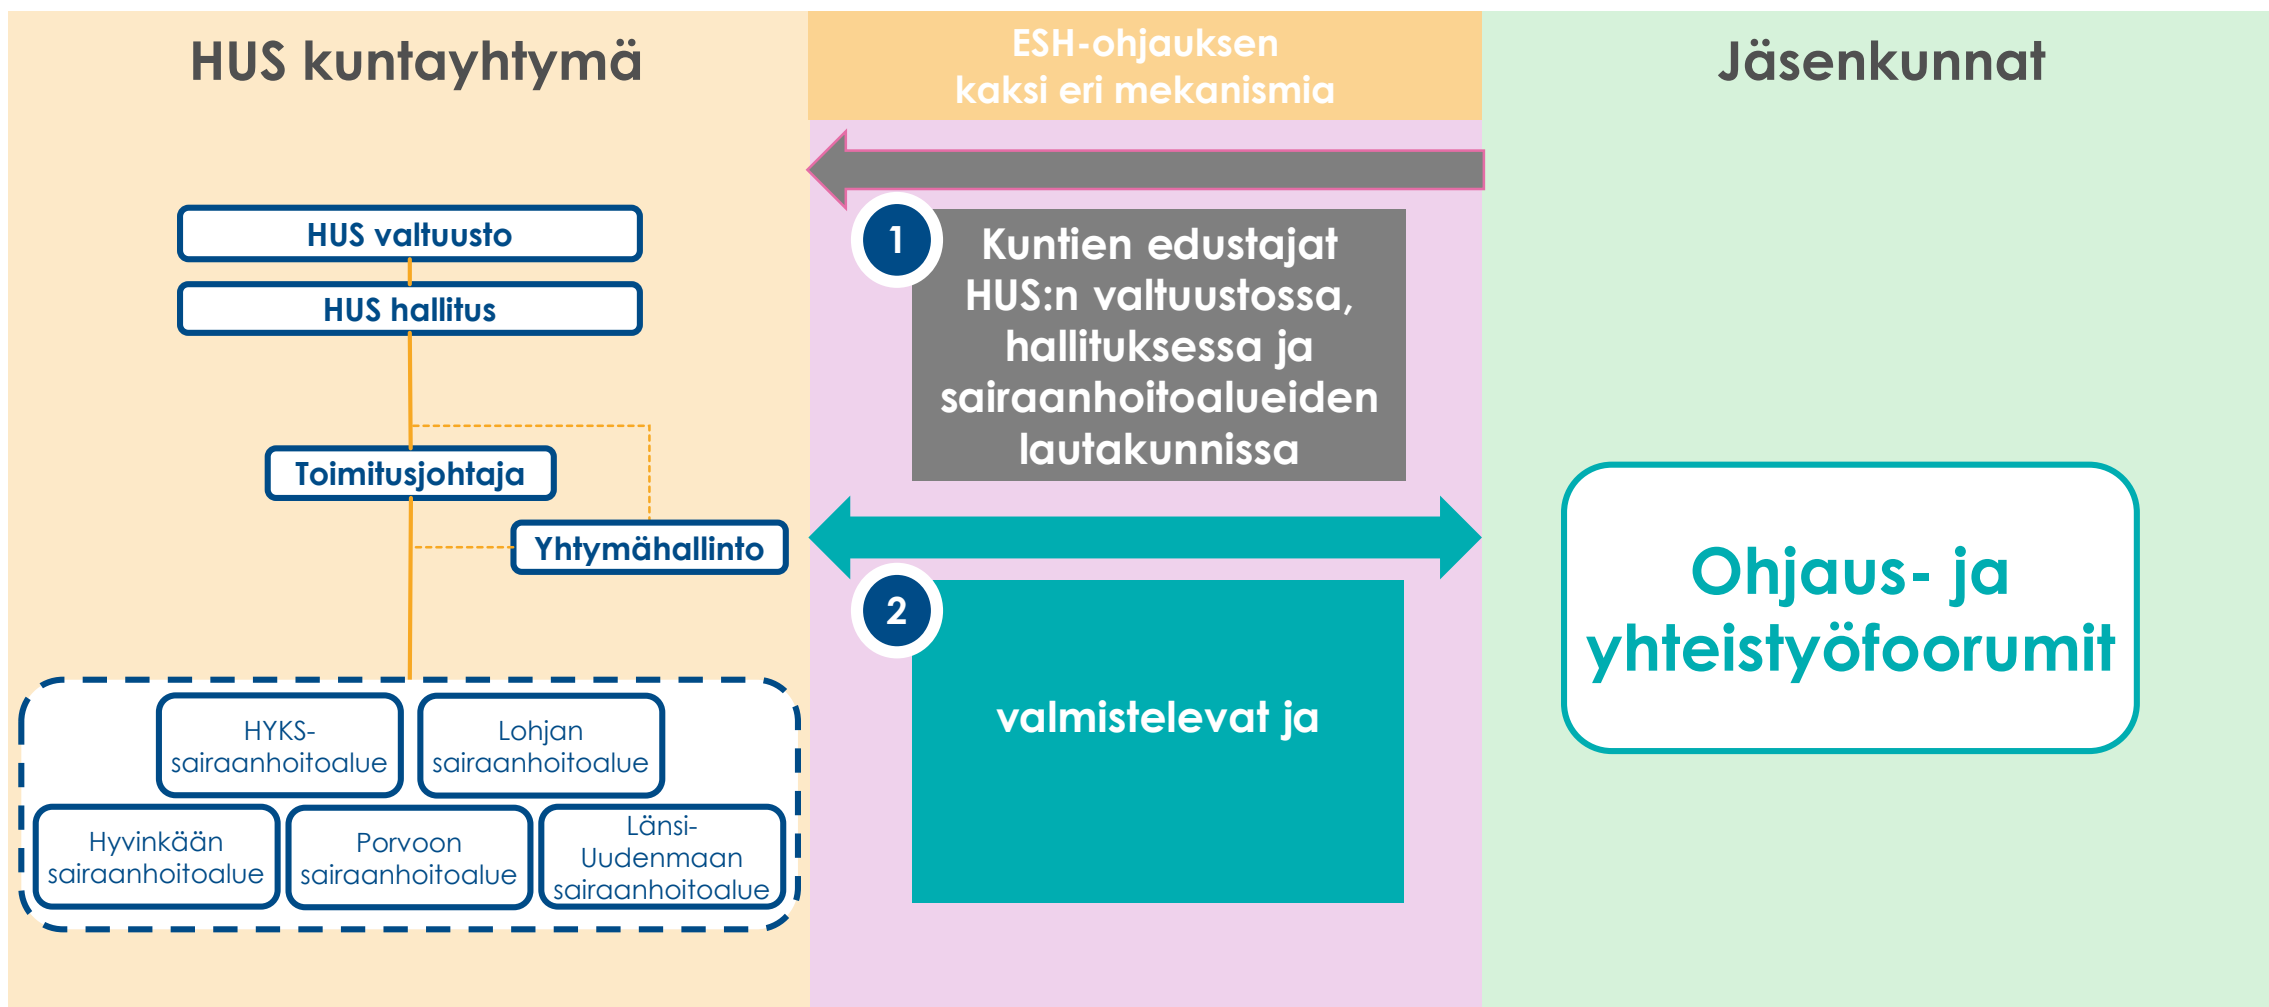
HUS kuntayhtymä

ESH-ohjauksen kaksi eri mekanismia

Jäsenkunnat

HUS valtuusto

HUS hallitus

Toimitusjohtaja

Yhtymähallinto

HYKS-sairaanhoitoalue

Lohjan sairaanhoitoalue

Hyvinkään sairaanhoitoalue

Porvoon sairaanhoitoalue

Länsi-Uudenmaan sairaanhoitoalue

1

Kuntien edustajat HUS:n valtuustossa, hallituksessa ja sairaanhoitoalueiden lautakunnissa

2

valmistelevat ja

Ohjaus- ja yhteistyöfoorumit